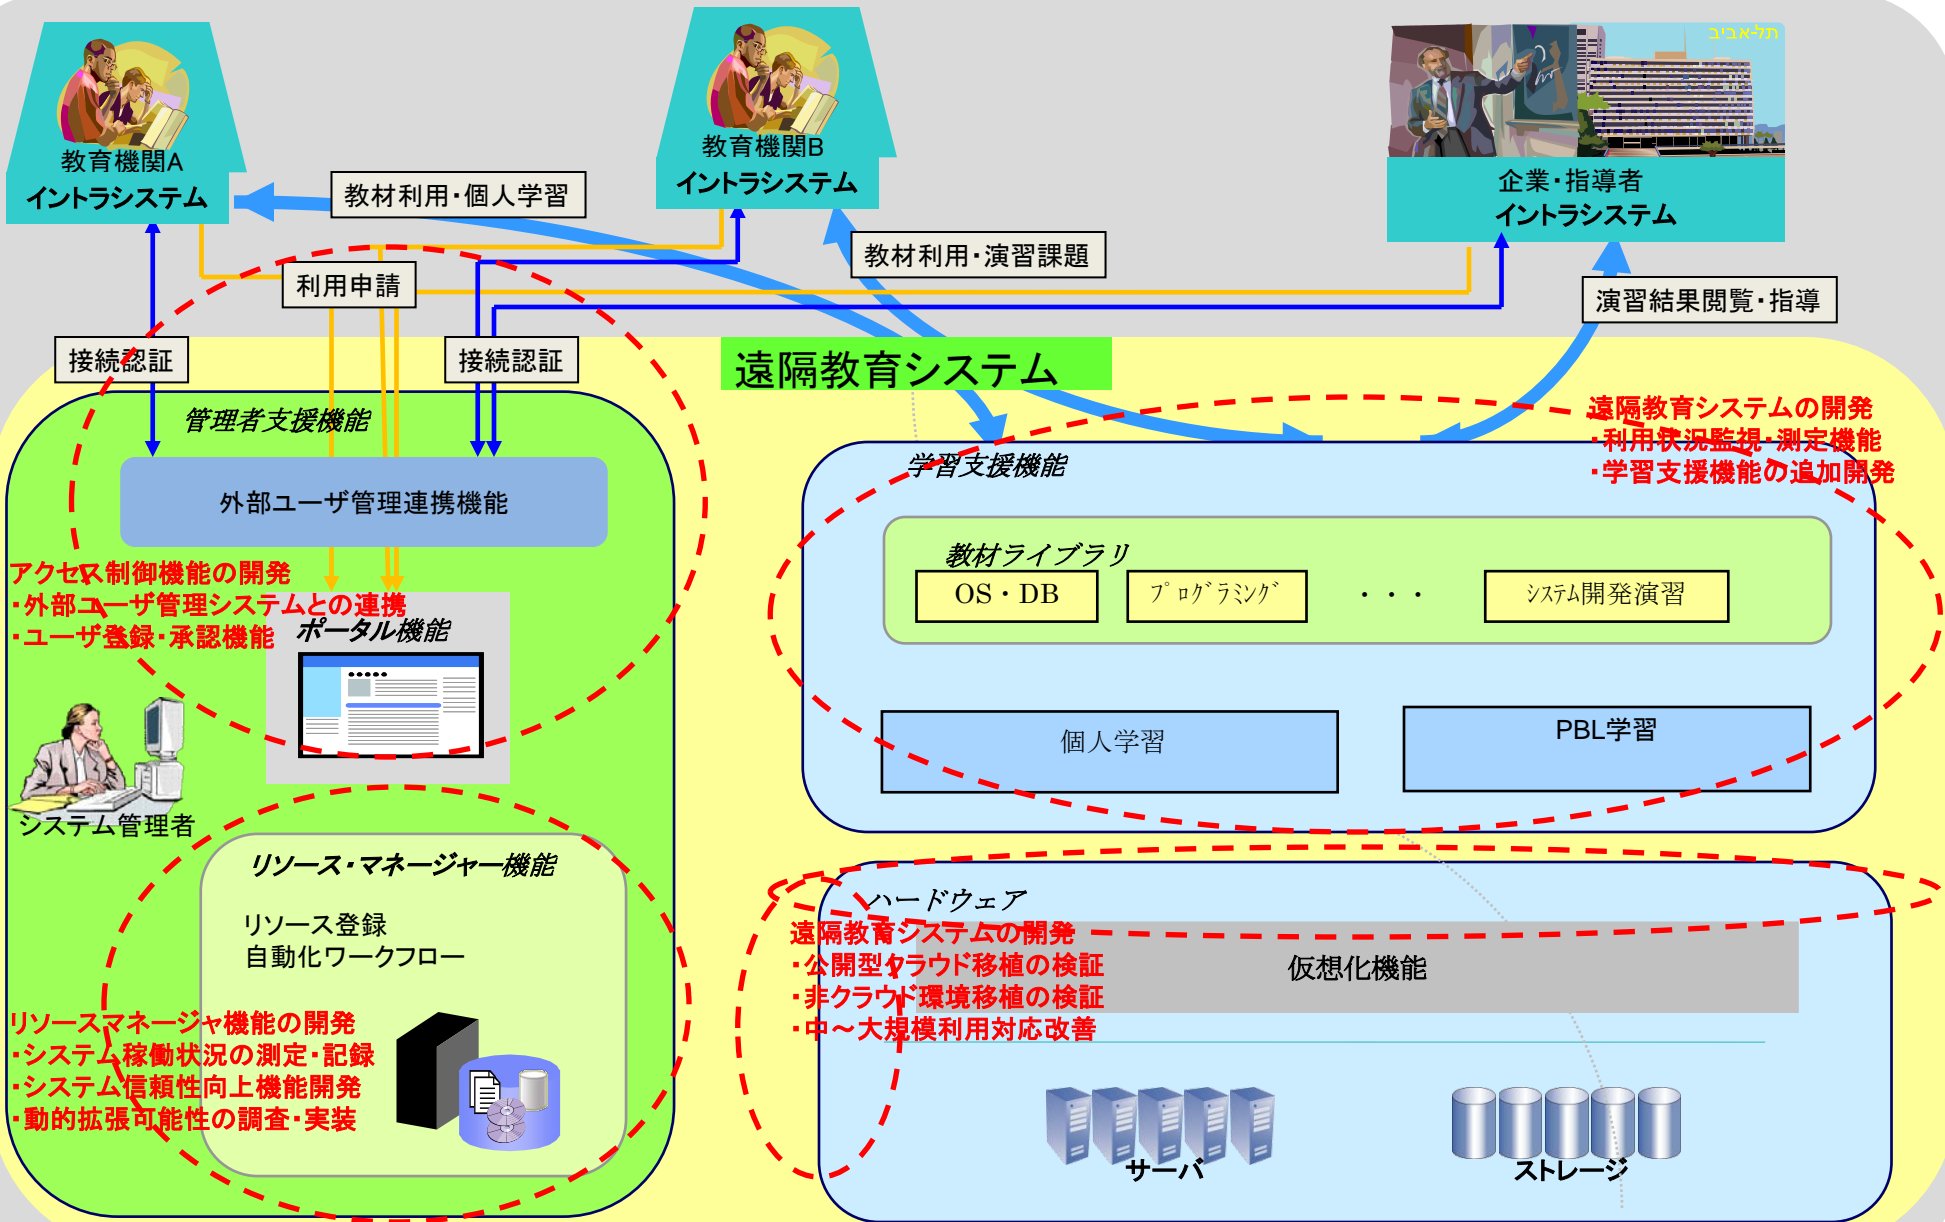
教育機関A
イントラシステム

教育機関B
イントラシステム

תל-אביב

企業・指導者
イントラシステム

教材利用・個人学習

教材利用・演習課題

利用申請

演習結果閲覧・指導

接続認証

接続認証

遠隔教育システム

管理者支援機能

外部ユーザ管理連携機能

アクセス制御機能の開発
・外部ユーザ管理システムとの連携
・ユーザ登録・承認機能

ポータル機能

システム管理者

リソース・マネージャー機能

リソース登録
自動化ワークフロー

リソースマネージャ機能の開発
・システム稼働状況の測定・記録
・システム信頼性向上機能開発
・動的拡張可能性の調査・実装

学習支援機能

遠隔教育システムの開発
・利用状況監視・測定機能
・学習支援機能の追加開発

教材ライブラリ

OS・DB

ﾌﾟﾛｸﾞﾗﾐﾝｸﾞ

・・・

ｼｽﾃﾑ開発演習

個人学習

PBL学習

ハードウェア

遠隔教育システムの開発
・公開型クラウド移植の検証
・非クラウド環境移植の検証
・中～大規模利用対応改善

仮想化機能

サーバ

ストレージ